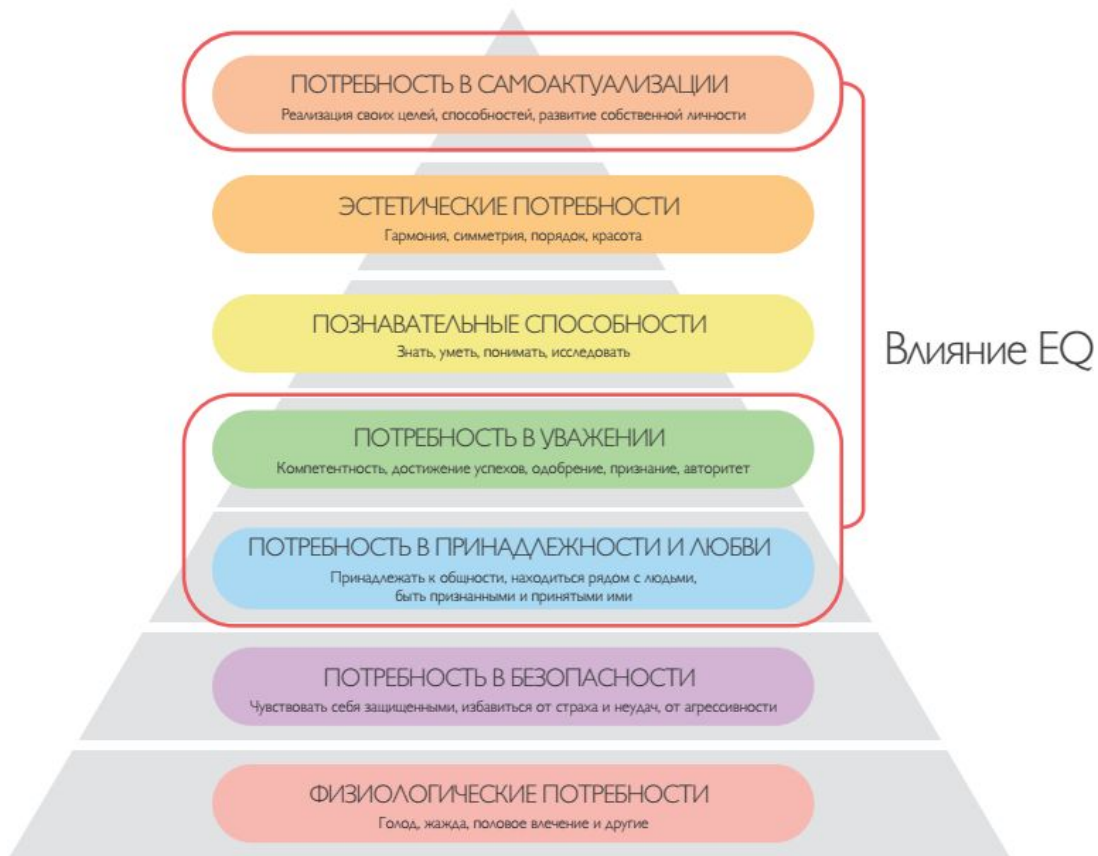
ПОТРЕБНОСТЬ В САМОАКТУАЛИЗАЦИИ
Реализация своих целей, способностей, развитие собственной личности

ЭСТЕТИЧЕСКИЕ ПОТРЕБНОСТИ
Гармония, симметрия, порядок, красота

ПОЗНАВАТЕЛЬНЫЕ СПОСОБНОСТИ
Знать, уметь, понимать, исследовать

Влияние EQ

ПОТРЕБНОСТЬ В УВАЖЕНИИ
Компетентность, достижение успехов, одобрение, признание, авторитет

ПОТРЕБНОСТЬ В ПРИНАДЛЕЖНОСТИ И ЛЮБВИ
Принадлежать к общности, находиться рядом с людьми, быть признанными и принятыми ими

ПОТРЕБНОСТЬ В БЕЗОПАСНОСТИ
Чувствовать себя защищенными, избавиться от страха и неудач, от агрессивности

ФИЗИОЛОГИЧЕСКИЕ ПОТРЕБНОСТИ
Голод, жажда, половое влечение и другие